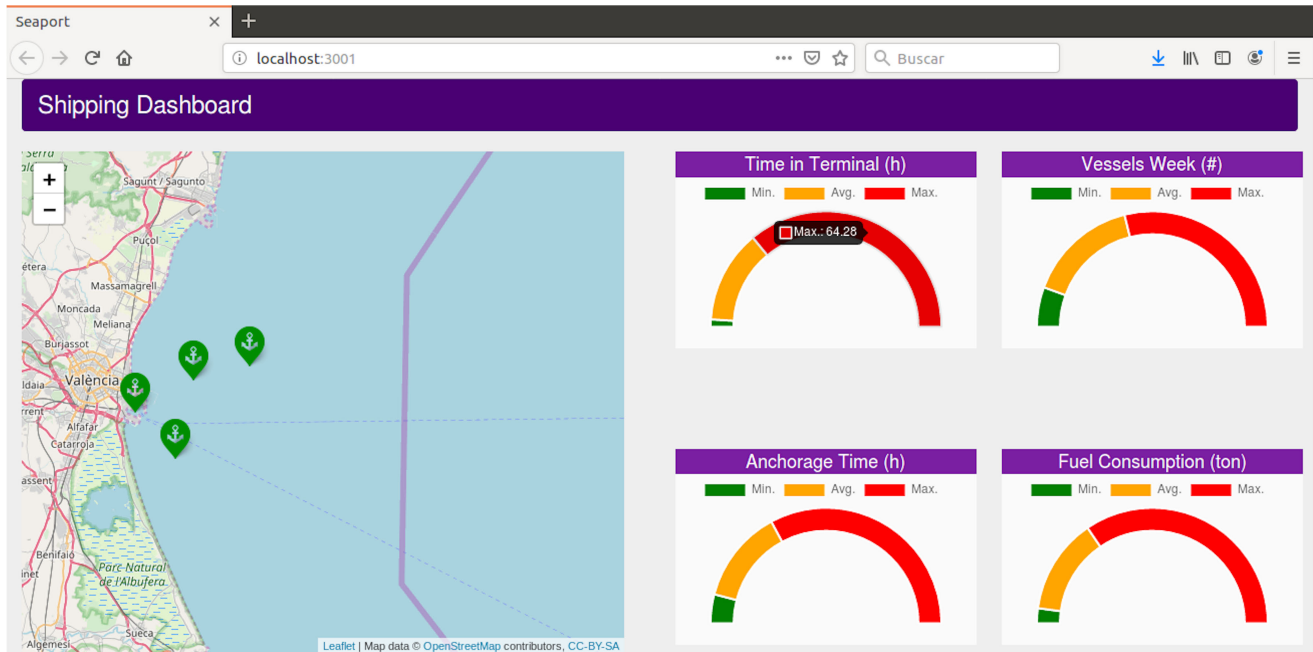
Seaport

localhost:3001

Buscar

Shipping Dashboard

+
−

Serra
Sagunt / Sagunto
Puçol
Paterna
Massamagrell
Moncada
Meliana
Burjassot
València
Aldaia
Torrent
Alfafar
Catarroja
Massanassa
Benifaio
Ginet
Parc Natural de l'Albufera
Sueca
Algemesí

Leaflet | Map data © OpenStreetMap contributors, CC-BY-SA

Time in Terminal (h)
Min. Avg. Max.
Max.: 64.28

Vessels Week (#)
Min. Avg. Max.

Anchorage Time (h)
Min. Avg. Max.

Fuel Consumption (ton)
Min. Avg. Max.